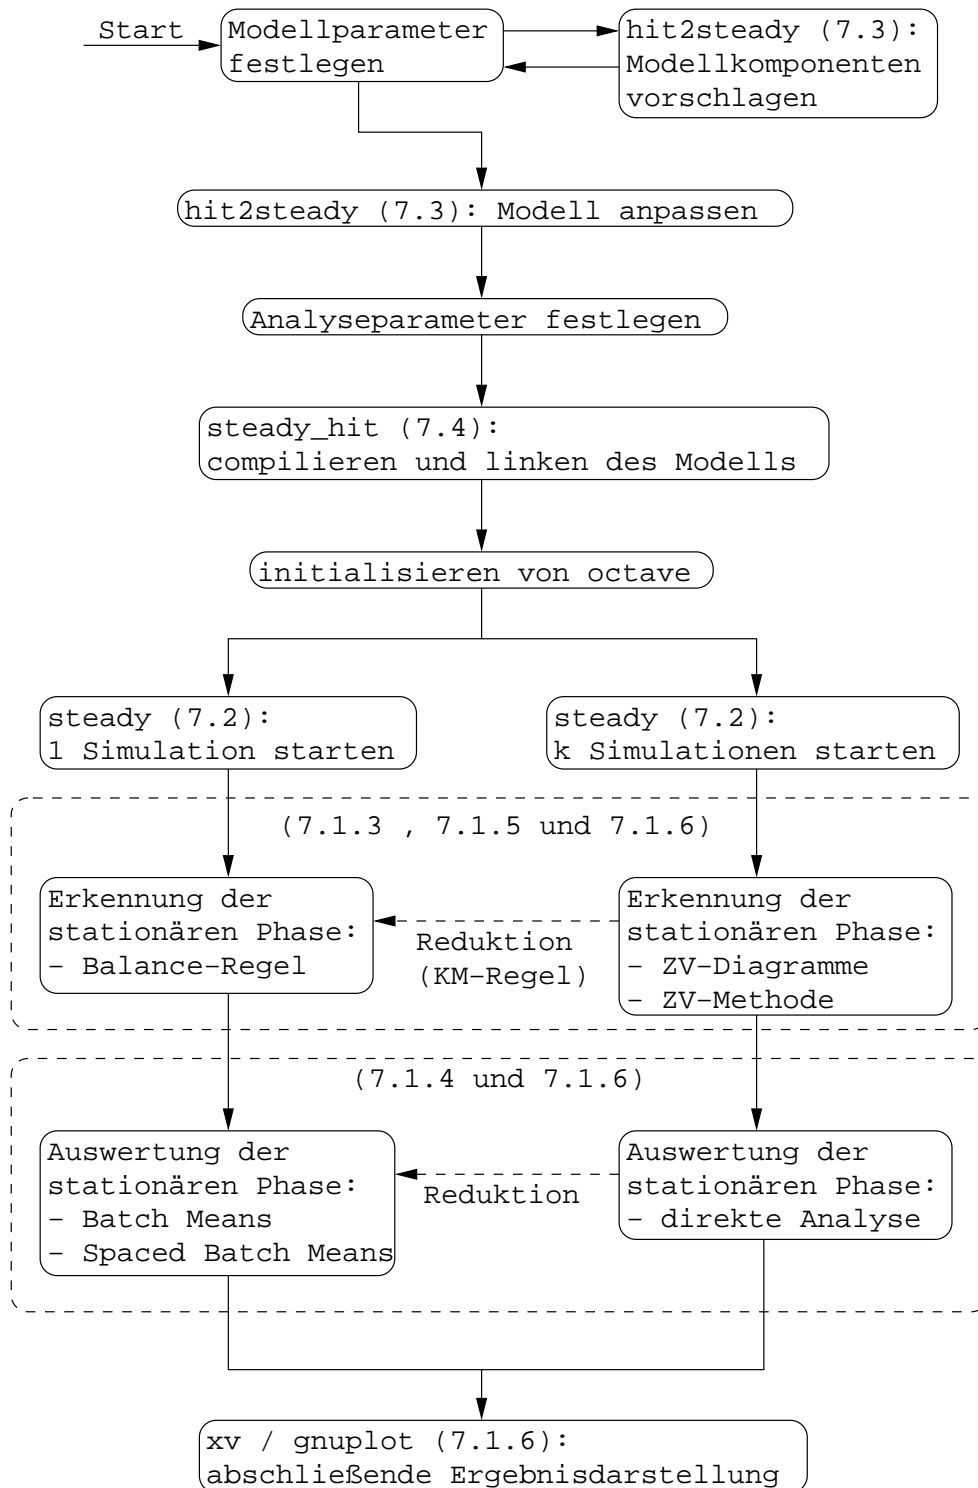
Start

Modellparameter festlegen

hit2steady (7.3): Modellkomponenten vorschlagen

hit2steady (7.3): Modell anpassen

Analyseparameter festlegen

steady_hit (7.4): compilieren und linken des Modells

initialisieren von octave

steady (7.2): 1 Simulation starten

steady (7.2): k Simulationen starten

(7.1.3 , 7.1.5 und 7.1.6)

Erkennung der stationären Phase:
– Balance-Regel

Reduktion (KM-Regel)

Erkennung der stationären Phase:
– ZV-Diagramme
– ZV-Methode

(7.1.4 und 7.1.6)

Auswertung der stationären Phase:
– Batch Means
– Spaced Batch Means

Reduktion

Auswertung der stationären Phase:
– direkte Analyse

xv / gnuplot (7.1.6): abschließende Ergebnisdarstellung